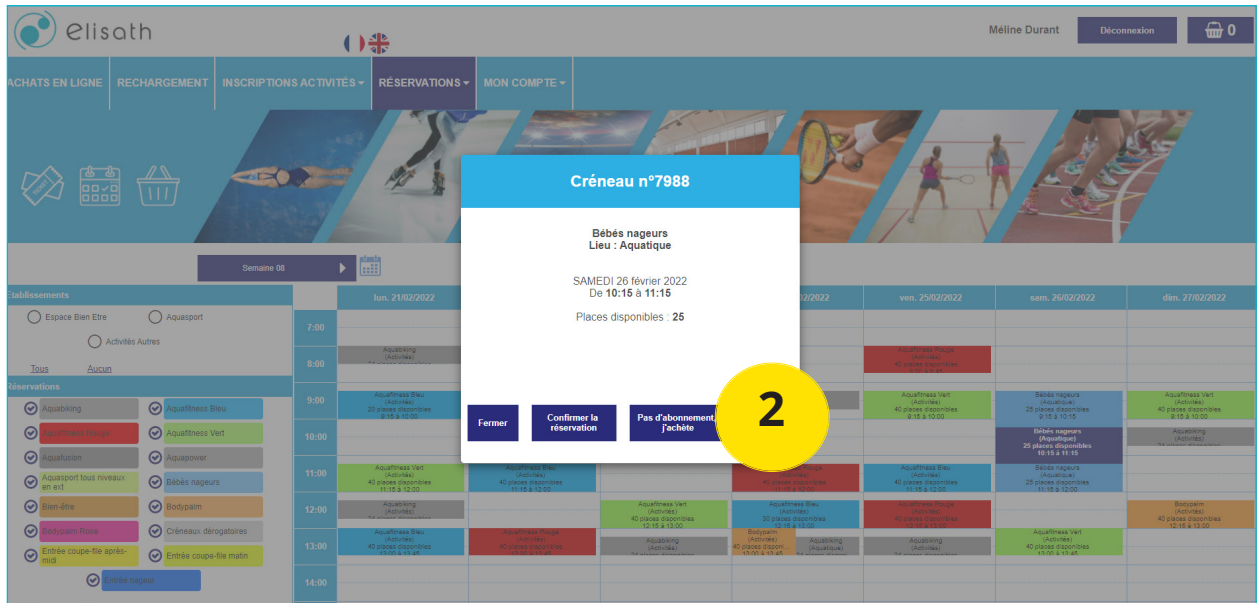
elisath

Méline Durant Déconnexion 0

ACHATS EN LIGNE RECHARGEMENT INSCRIPTIONS ACTIVITÉS RÉSERVATIONS MON COMPTE

Semaine 08

Etablissements
Espace Bien Etre
Aquasport
Activités Autres
Tous Aucun

Réservations
Aquabiking
Aquafitness Bleu
Aquafitness Rouge
Aquafitness Vert
Aquafusion
Aquapower
Aquasport tous niveaux en ext
Bébés nageurs
Bien-être
Bodypalm
Bodypalm Rose
Créneaux dérogatoires
Entrée coupe-file après-midi
Entrée coupe-file matin
Entrée nageur

lun. 21/02/2022 | /02/2022 | ven. 25/02/2022 | sam. 26/02/2022 | dim. 27/02/2022

7:00
8:00
9:00
10:00
11:00
12:00
13:00
14:00

Bébés nageurs
(Aquatique)
25 places disponibles
10:15 à 11:15

Créneau n°7988

Bébés nageurs
Lieu : Aquatique

SAMEDI 26 février 2022
De 10:15 à 11:15

Places disponibles : 25

Fermer
Confirmer la réservation
Pas d'abonnement j'achète

2